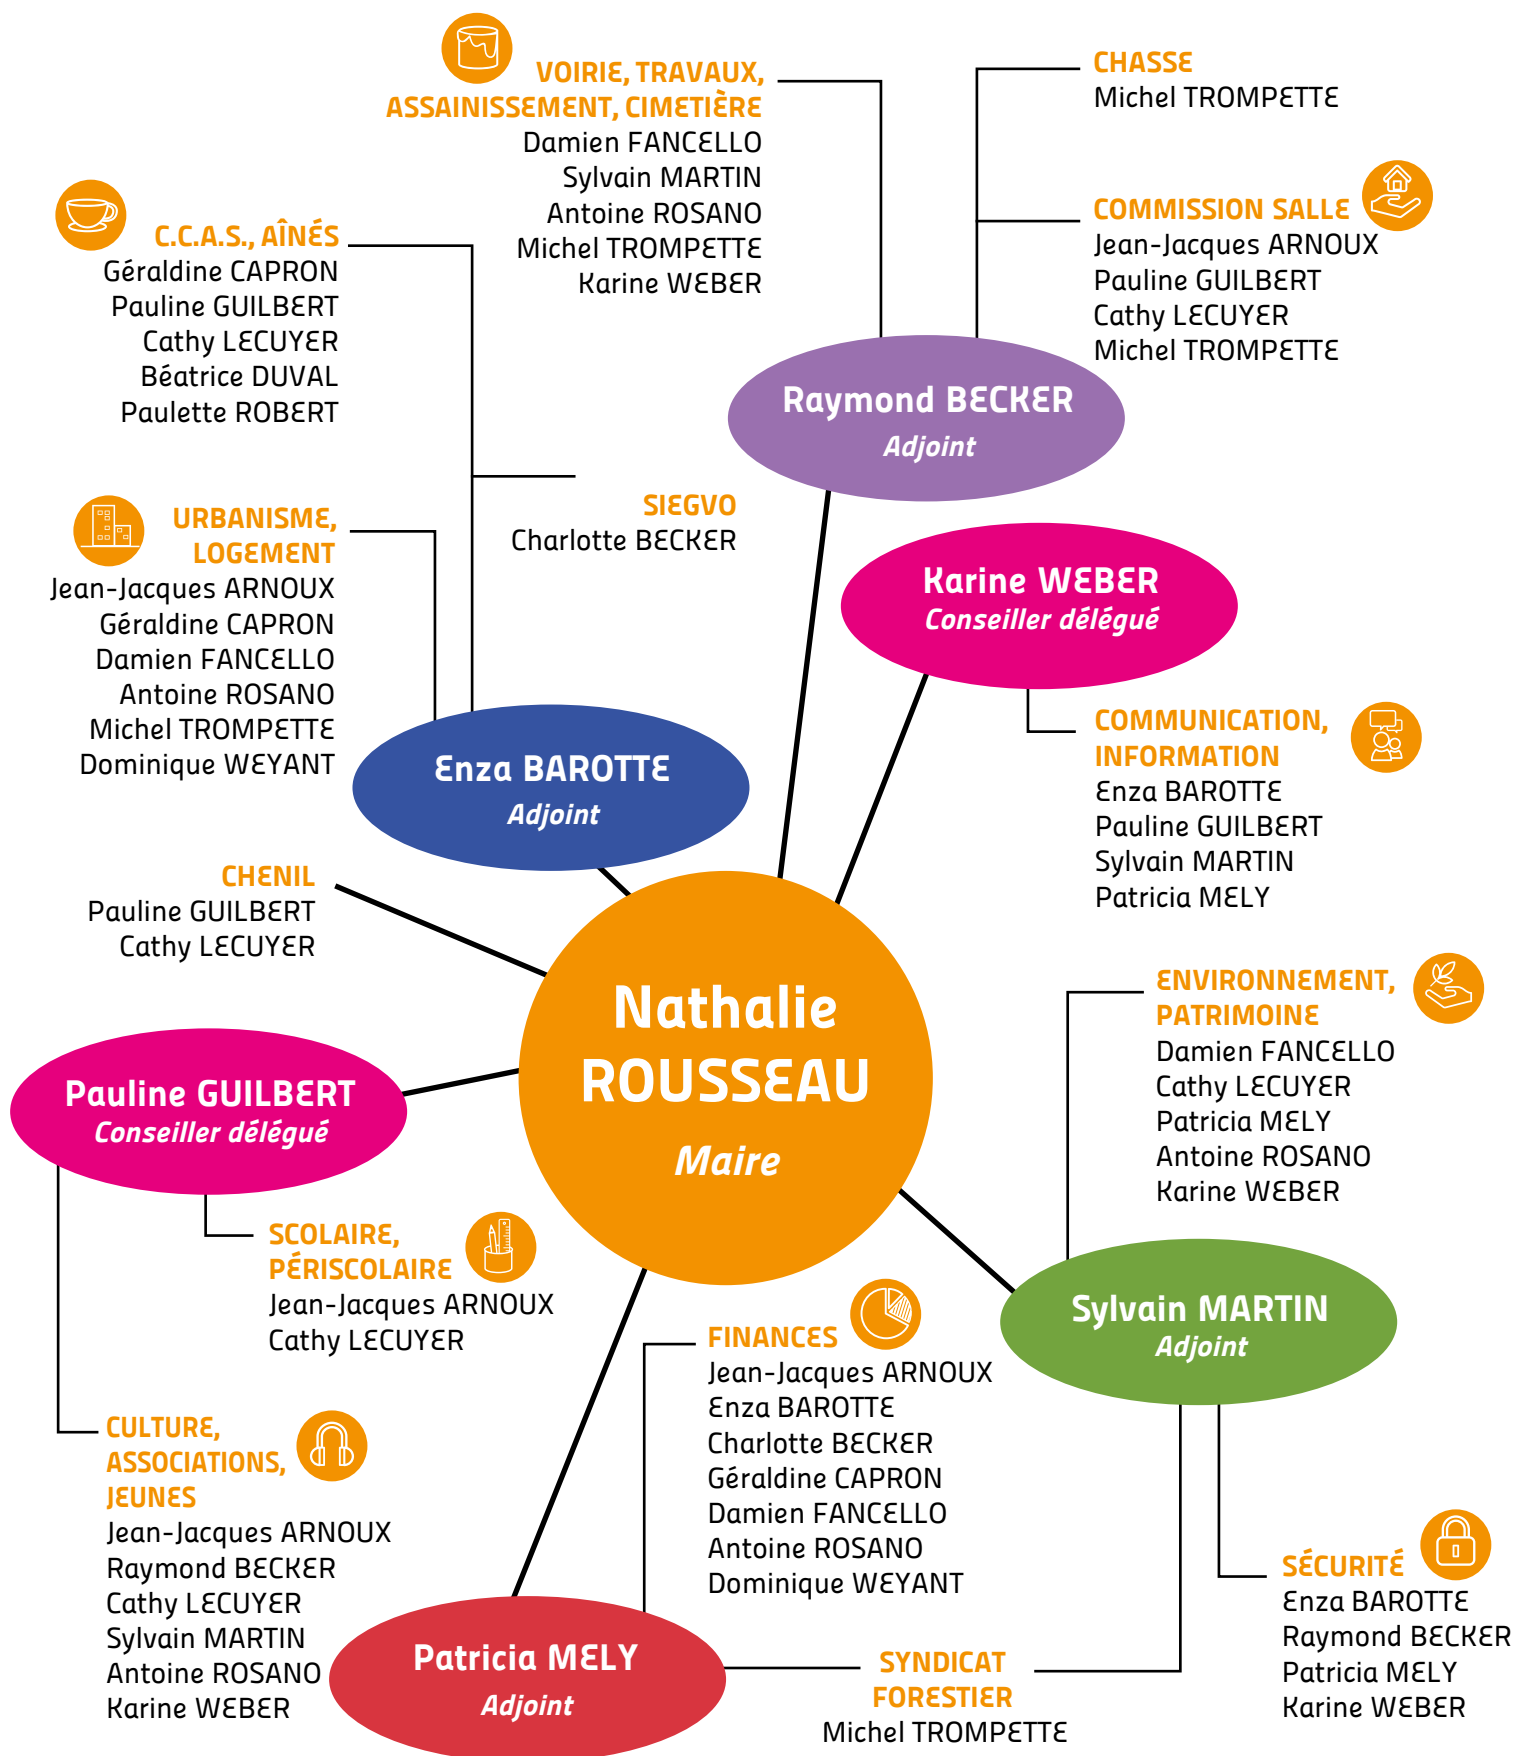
VOIRIE, TRAVAUX, ASSAINISSEMENT, CIMETIÈRE
Damien FANCELLO
Sylvain MARTIN
Antoine ROSANO
Michel TROMPETTE
Karine WEBER

CHASSE
Michel TROMPETTE

COMMISSION SALLE
Jean-Jacques ARNOUX
Pauline GUILBERT
Cathy LECUYER
Michel TROMPETTE

C.C.A.S., AÎNÉS
Géraldine CAPRON
Pauline GUILBERT
Cathy LECUYER
Béatrice DUVAL
Paulette ROBERT

Raymond BECKER
Adjoint

SIEGVO
Charlotte BECKER

URBANISME, LOGEMENT
Jean-Jacques ARNOUX
Géraldine CAPRON
Damien FANCELLO
Antoine ROSANO
Michel TROMPETTE
Dominique WEYANT

Karine WEBER
Conseiller délégué

COMMUNICATION, INFORMATION
Enza BAROTTE
Pauline GUILBERT
Sylvain MARTIN
Patricia MELY

Enza BAROTTE
Adjoint

CHENIL
Pauline GUILBERT
Cathy LECUYER

Nathalie ROUSSEAU
Maire

ENVIRONNEMENT, PATRIMOINE
Damien FANCELLO
Cathy LECUYER
Patricia MELY
Antoine ROSANO
Karine WEBER

Pauline GUILBERT
Conseiller délégué

SCOLAIRE, PÉRISCOLAIRE
Jean-Jacques ARNOUX
Cathy LECUYER

FINANCES
Jean-Jacques ARNOUX
Enza BAROTTE
Charlotte BECKER
Géraldine CAPRON
Damien FANCELLO
Antoine ROSANO
Dominique WEYANT

Sylvain MARTIN
Adjoint

CULTURE, ASSOCIATIONS, JEUNES
Jean-Jacques ARNOUX
Raymond BECKER
Cathy LECUYER
Sylvain MARTIN
Antoine ROSANO
Karine WEBER

SÉCURITÉ
Enza BAROTTE
Raymond BECKER
Patricia MELY
Karine WEBER

Patricia MELY
Adjoint

SYNDICAT FORESTIER
Michel TROMPETTE